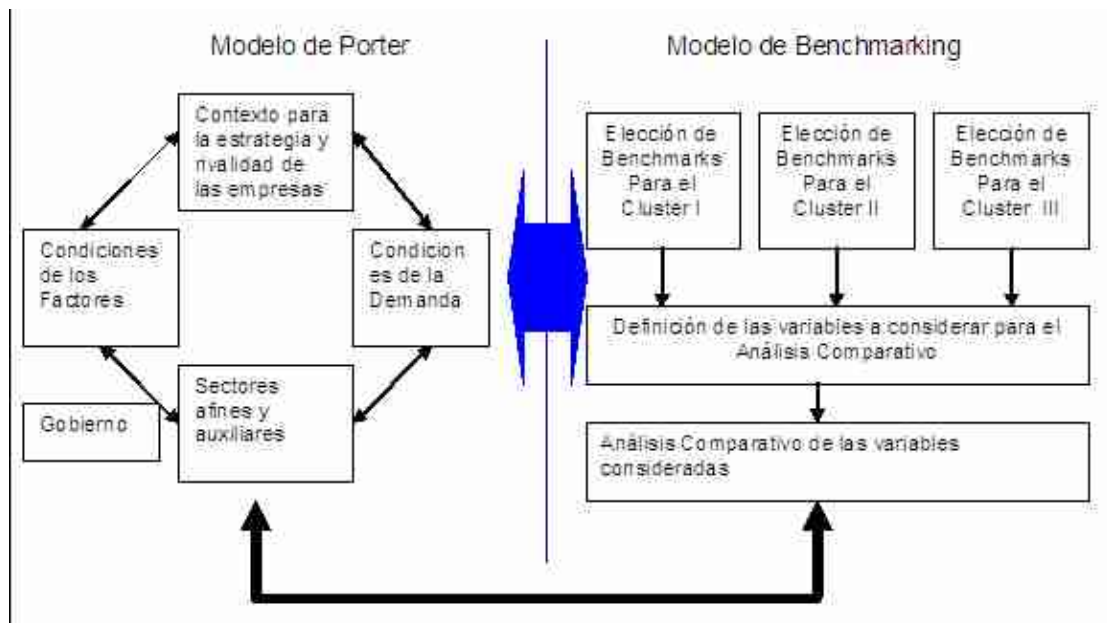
Modelo de Porter

Contexto para la estrategia y rivalidad de las empresas

Condiciones de los Factores

Condiciones de la Demanda

Gobierno

Sectores afines y auxiliares

Modelo de Benchmarking

Elección de Benchmarks Para el Cluster I

Elección de Benchmarks Para el Cluster II

Elección de Benchmarks Para el Cluster III

Definición de las variables a considerar para el Análisis Comparativo

Análisis Comparativo de las variables consideradas